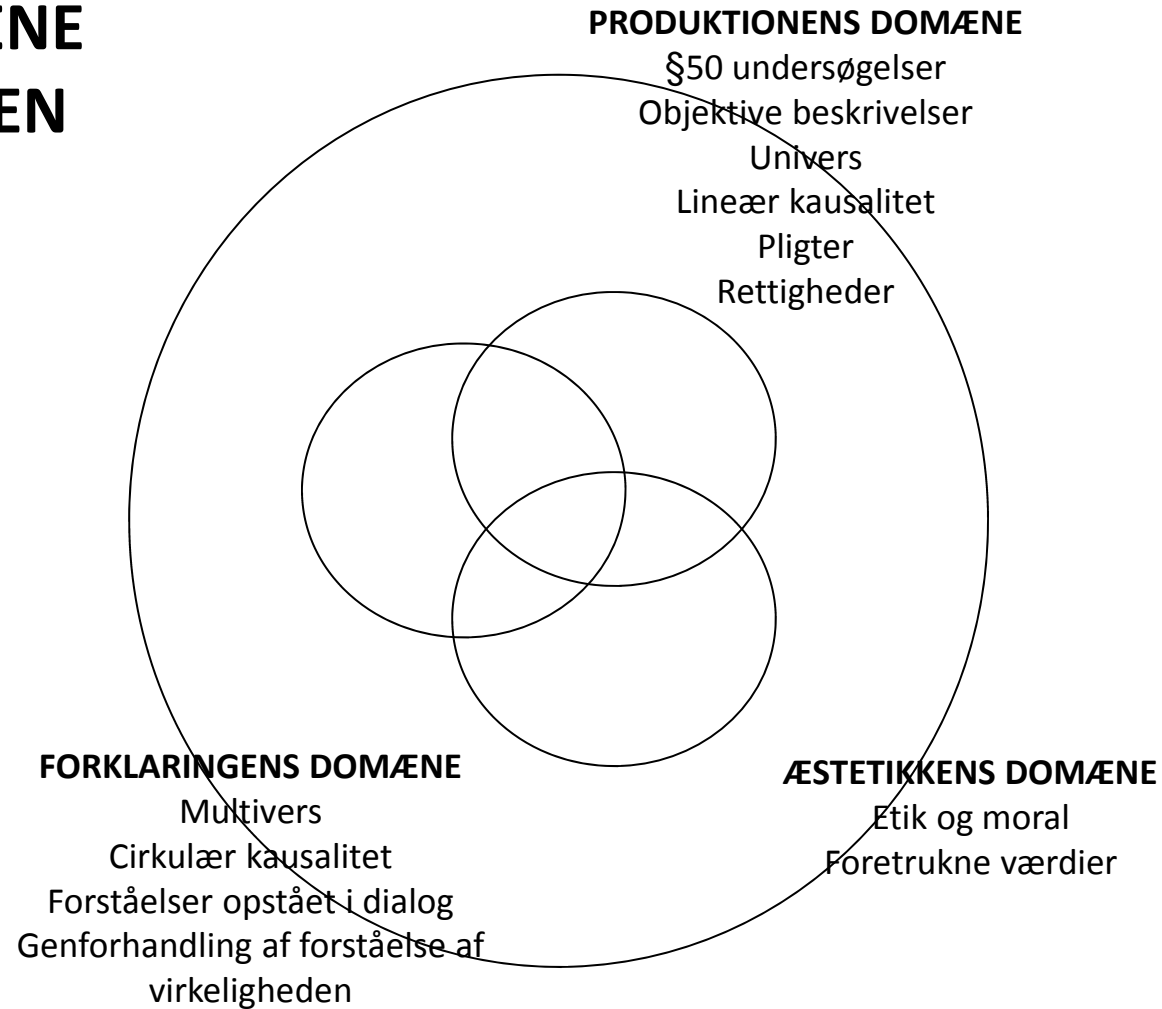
ENE
EN

PRODUKTIONENS DOMÆNE
§50 undersøgelser
Objektive beskrivelser
Univers
Lineær kausalitet
Pligter
Rettigheder

FORKLARINGENS DOMÆNE
Multivers
Cirkulær kausalitet
Forståelser opstået i dialog
Genforhandling af forståelse af virkeligheden

ÆSTETIKKENS DOMÆNE
Etik og moral
Foretrukne værdier